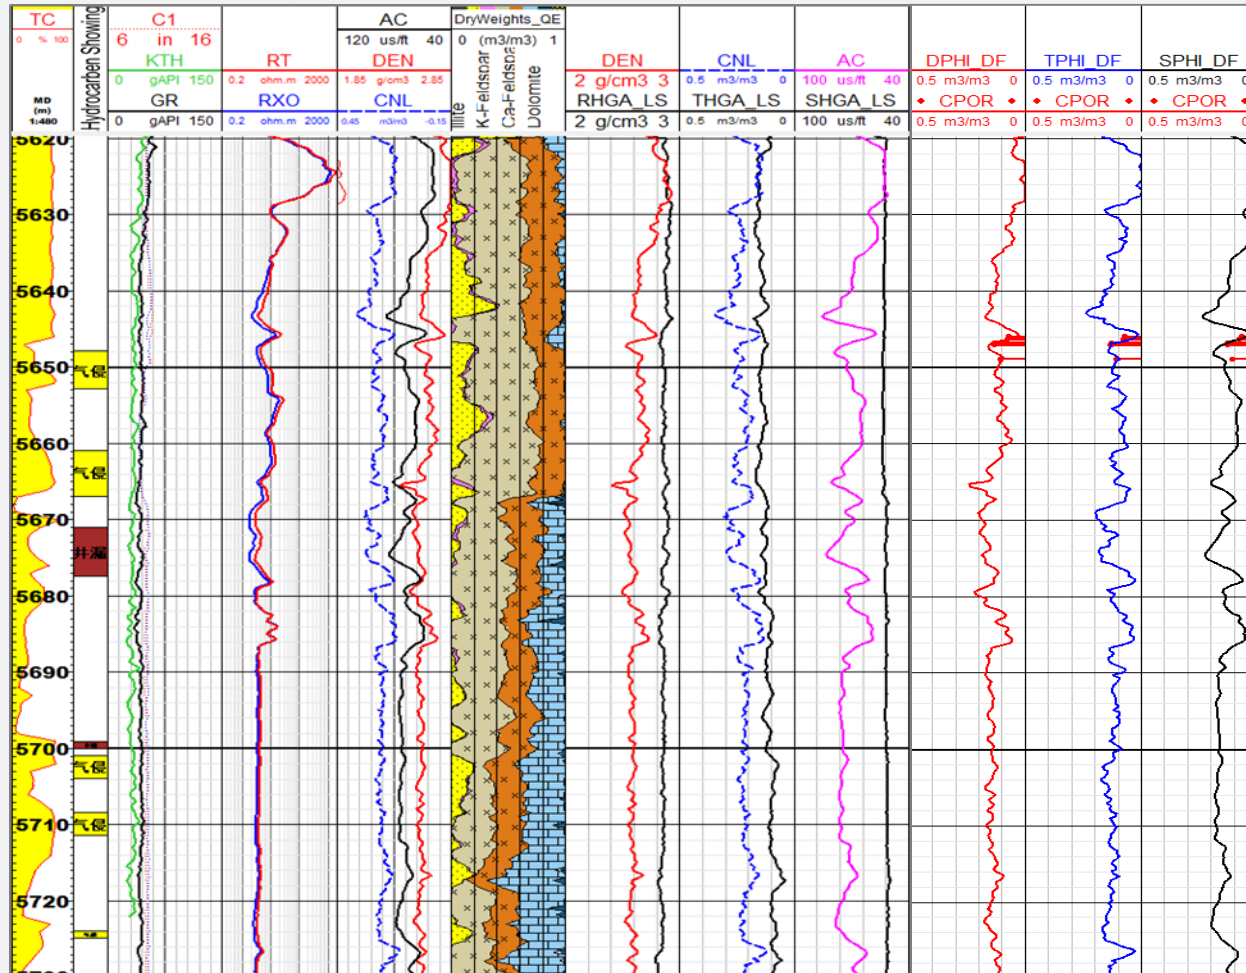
TC
0 % 100

MD
(m)
1:480

Hydrocarbon Showing

C1
6 in 16
KTH
0 gAPI 150
GR
0 gAPI 150

RT
0.2 ohm.m 2000
RXO
0.2 ohm.m 2000

AC
120 us/ft 40
DEN
1.85 g/cm3 2.85
CNL
0.45 m3/m3 -0.15

DryWeights_QE
0 (m3/m3) 1
Illite
K-Feldspar
Ca-Feldspar
Dolomite

DEN
2 g/cm3 3
RHGA_LS
2 g/cm3 3

CNL
0.5 m3/m3 0
THGA_LS
0.5 m3/m3 0

AC
100 us/ft 40
SHGA_LS
100 us/ft 40

DPHI_DF
0.5 m3/m3 0
CPOR
0.5 m3/m3 0

TPHI_DF
0.5 m3/m3 0
CPOR
0.5 m3/m3 0

SPHI_DF
0.5 m3/m3
CPOR
0.5 m3/m3

5620
5630
5640
5650 气侵
5660
气侵
5670
井漏
5680
5690
5700
气侵
5710 气侵
5720